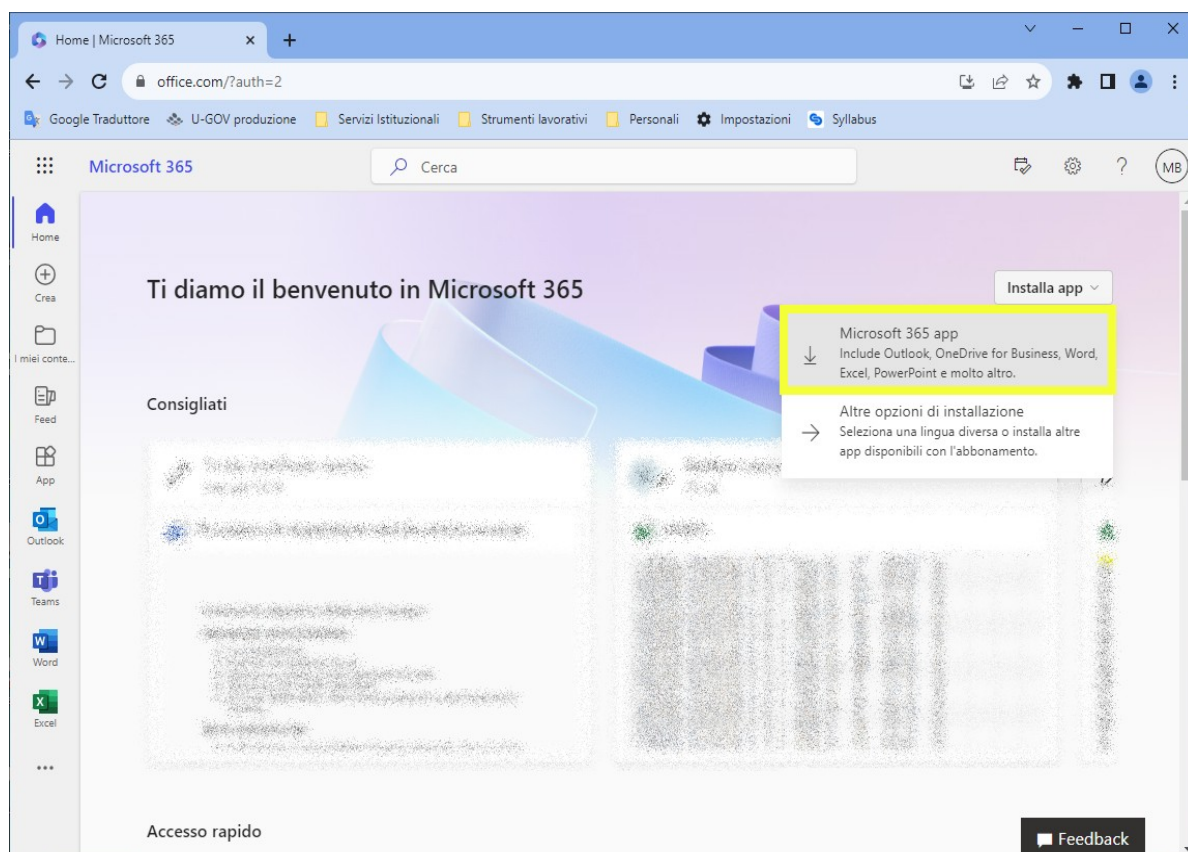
Home | Microsoft 365

office.com/?auth=2

Google Traduttore  U-GOV produzione  Servizi Istituzionali  Strumenti lavorativi  Personali  Impostazioni  Syllabus

Microsoft 365

Cerca

MB

Home

Crea

I miei conte...

Feed

App

Outlook

Teams

Word

Excel

...

Ti diamo il benvenuto in Microsoft 365

Installa app

Microsoft 365 app
Include Outlook, OneDrive for Business, Word, Excel, PowerPoint e molto altro.

Altre opzioni di installazione
Seleziona una lingua diversa o installa altre app disponibili con l'abbonamento.

Consigliati

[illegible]

Accesso rapido

Feedback